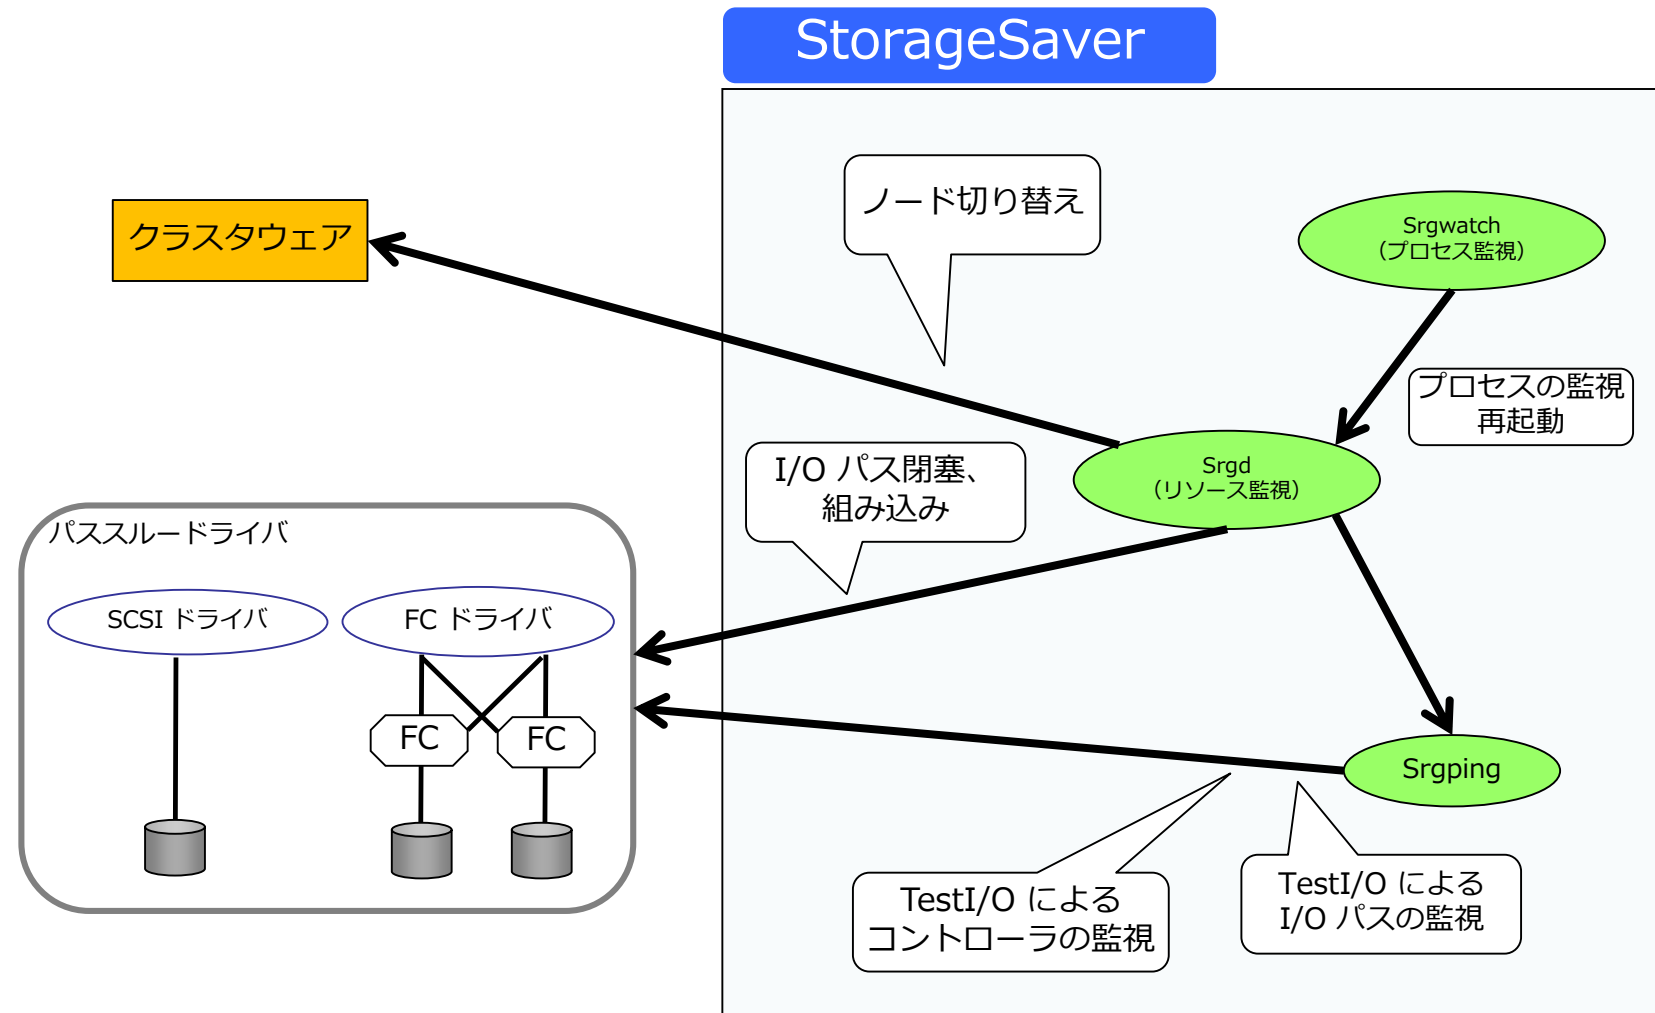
StorageSaver

ノード切り替え

Srgwatch
(プロセス監視)

クラスタウェア

プロセスの監視
再起動

I/O パス閉塞、
組み込み

Srgd
(リソース監視)

パススルードライバ

SCSI ドライバ

FC ドライバ

FC

FC

Srgping

TestI/O による
コントローラの監視

TestI/O による
I/O パスの監視